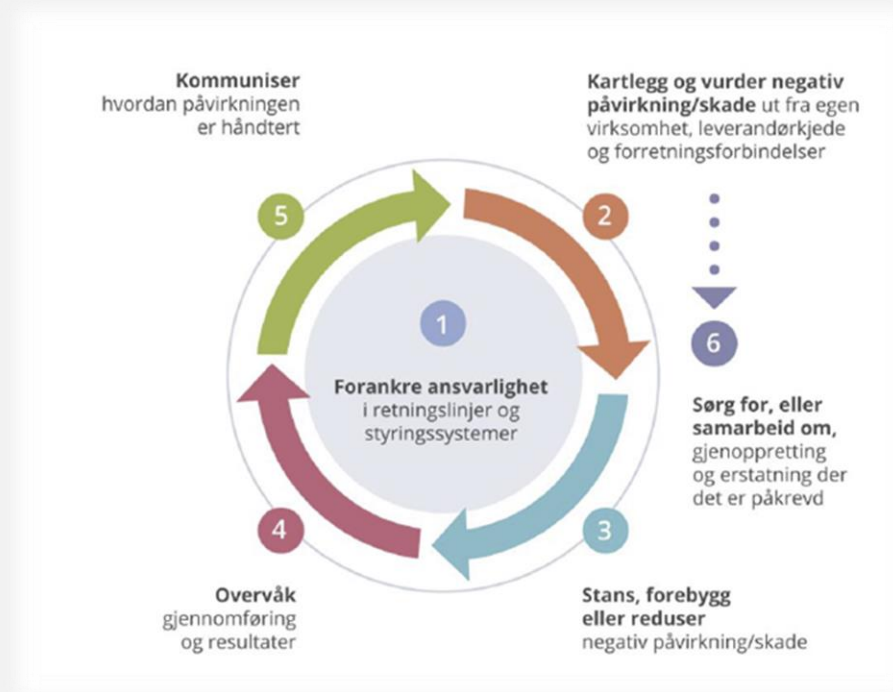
Kommuniser hvordan påvirkningen er håndtert

Kartlegg og vurder negativ påvirkning/skade ut fra egen virksomhet, leverandørkjede og forretningsforbindelser

5

2

1

Forankre ansvarlighet i retningslinjer og styringssystemer

6

Sørg for, eller samarbeid om, gjenoppretting og erstatning der det er påkrevd

4

3

Overvåk gjennomføring og resultater

Stans, forebygg eller reduser negativ påvirkning/skade